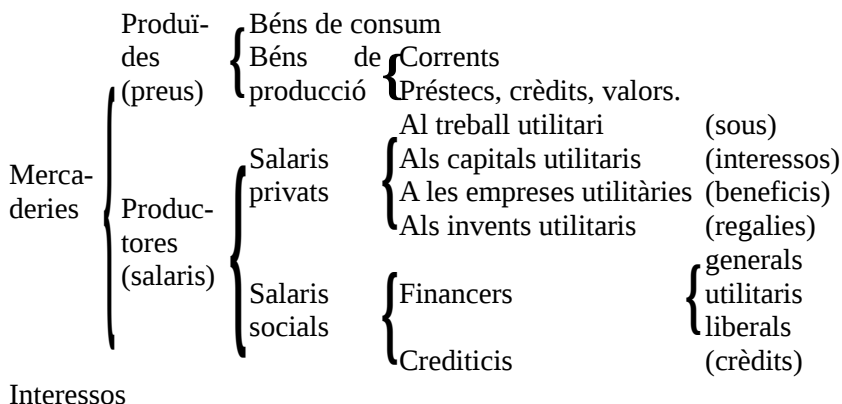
Mercaderies

Produïdes (preus)
Béns de consum
Béns de producció
Corrents
Préstecs, crèdits, valors.

Productores (salaris)
Salaris privats
Al treball utilitari (sous)
Als capitals utilitaris (interessos)
A les empreses utilitàries (beneficis)
Als invents utilitaris (regalies)

Salaris socials
Financers
generals
utilitaris
liberals
Crediticis (crèdits)

Interessos